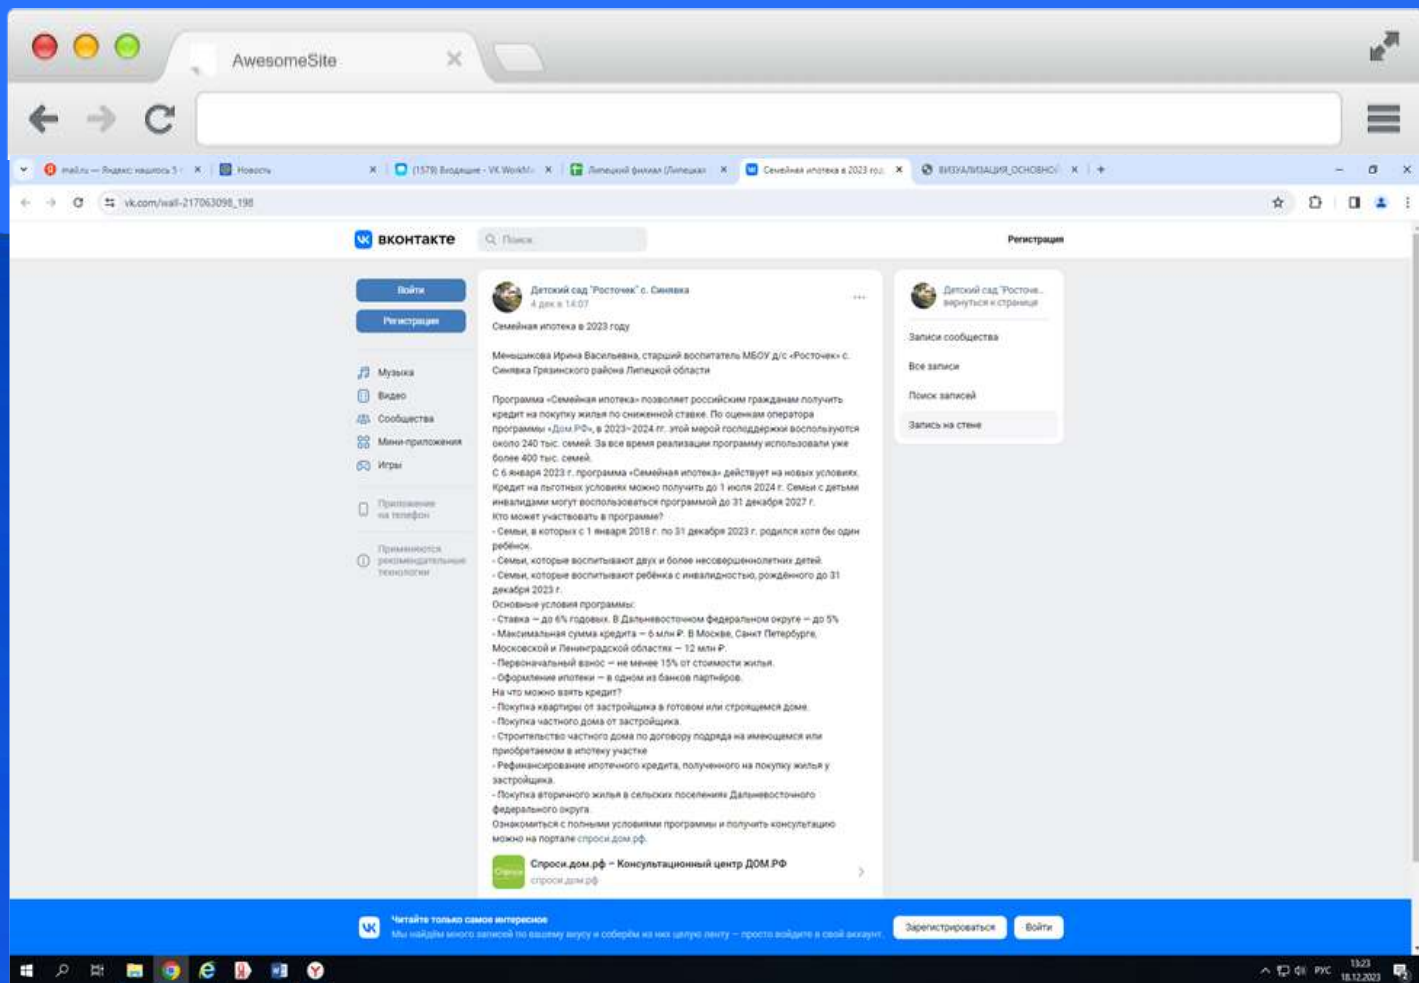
AwesomeSite

mail.ru — Яндекс: нашлось 5 ×
Новости ×
(1579) Входящие - VK WorkM ×
Липецкий филиал (Липецкая ×
Семейная ипотека в 2023 год ×
ВИЗУАЛИЗАЦИЯ_ОСНОВНО ×

vk.com/wall-217063098_198

ВКОНТАКТЕ
Поиск
Регистрация

Войти
Регистрация

Музыка
Видео
Сообщества
Мини-приложения
Игры

Приложение на телефон

Применяются рекомендательные технологии

Детский сад "Росточек" с. Синявка
4 дек в 14:07

Семейная ипотека в 2023 году

Меньшикова Ирина Васильевна, старший воспитатель МБОУ д/с «Росточек» с. Синявка Грязинского района Липецкой области

Программа «Семейная ипотека» позволяет российским гражданам получить кредит на покупку жилья по сниженной ставке. По оценкам оператора программы «Дом.РФ», в 2023–2024 гг. этой мерой господдержки воспользуются около 240 тыс. семей. За все время реализации программу использовали уже более 400 тыс. семей.
С 6 января 2023 г. программа «Семейная ипотека» действует на новых условиях. Кредит на льготных условиях можно получить до 1 июля 2024 г. Семьи с детьми инвалидами могут воспользоваться программой до 31 декабря 2027 г.
Кто может участвовать в программе?
- Семьи, в которых с 1 января 2018 г. по 31 декабря 2023 г. родился хотя бы один ребёнок.
- Семьи, которые воспитывают двух и более несовершеннолетних детей.
- Семьи, которые воспитывают ребёнка с инвалидностью, рождённого до 31 декабря 2023 г.
Основные условия программы:
- Ставка — до 6% годовых. В Дальневосточном федеральном округе — до 5%
- Максимальная сумма кредита — 6 млн ₽. В Москве, Санкт Петербурге, Московской и Ленинградской областях — 12 млн ₽.
- Первоначальный взнос — не менее 15% от стоимости жилья.
- Оформление ипотеки — в одном из банков партнёров.
На что можно взять кредит?
- Покупка квартиры от застройщика в готовом или строящемся доме.
- Покупка частного дома от застройщика.
- Строительство частного дома по договору подряда на имеющемся или приобретаемом в ипотеку участке
- Рефинансирование ипотечного кредита, полученного на покупку жилья у застройщика.
- Покупка вторичного жилья в сельских поселениях Дальневосточного федерального округа.
Ознакомиться с полными условиями программы и получить консультацию можно на портале спроси.дом.рф.

Спроси.дом.рф – Консультационный центр ДОМ.РФ
спроси.дом.рф

Детский сад "Росточе...
вернуться к странице

Записи сообщества
Все записи
Поиск записей
Запись на стене

Читайте только самое интересное
Мы найдём много записей по вашему вкусу и соберём из них целую ленту — просто войдите в свой аккаунт
Зарегистрироваться
Войти

РУС 13:23 18.12.2023